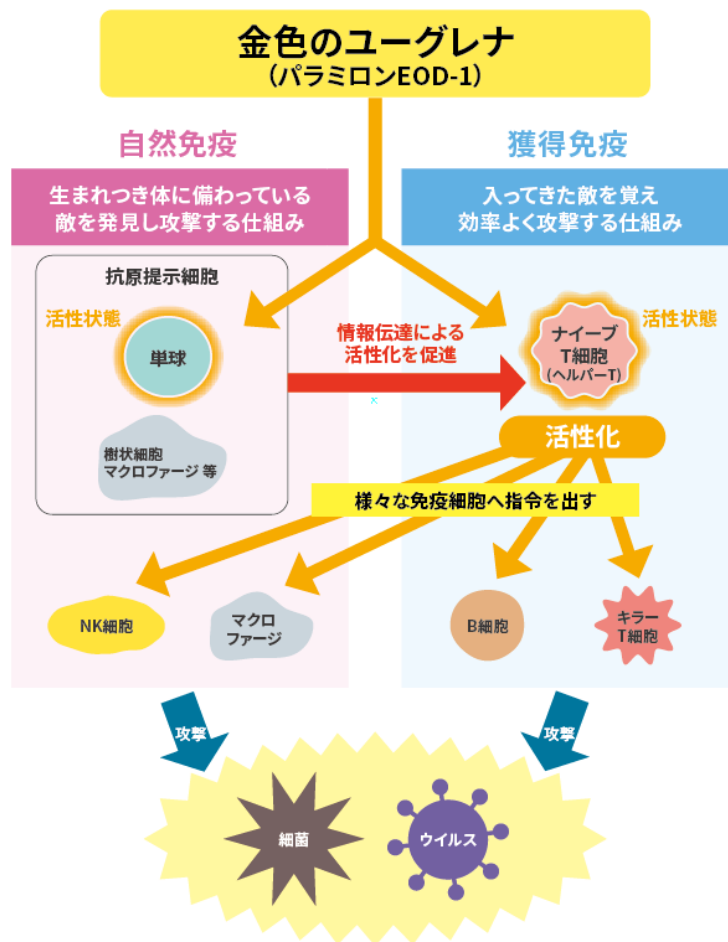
金色のユーグレナ
（パラミロンEOD-1）

自然免疫

生まれつき体に備わっている
敵を発見し攻撃する仕組み

抗原提示細胞

活性状態

単球

樹状細胞
マクロファージ 等

獲得免疫

入ってきた敵を覚え
効率よく攻撃する仕組み

情報伝達による
活性化を促進

ナイーブ
T細胞
（ヘルパーT）

活性状態

活性化

様々な免疫細胞へ指令を出す

NK細胞

マクロ
ファージ

B細胞

キラー
T細胞

攻撃

攻撃

細菌

ウイルス